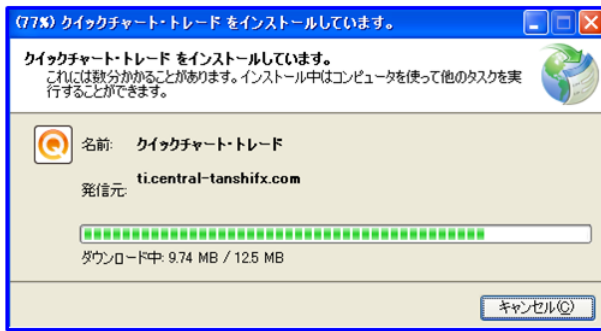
(77%) クイックチャート・トレード をインストールしています。

クイックチャート・トレード をインストールしています。

これには数分かかることがあります。インストール中はコンピュータを使って他のタスクを実行することができます。

名前: クイックチャート・トレード

発信元: ti.central-tanshifx.com

ダウンロード中: 9.74 MB / 12.5 MB

キャンセル(C)